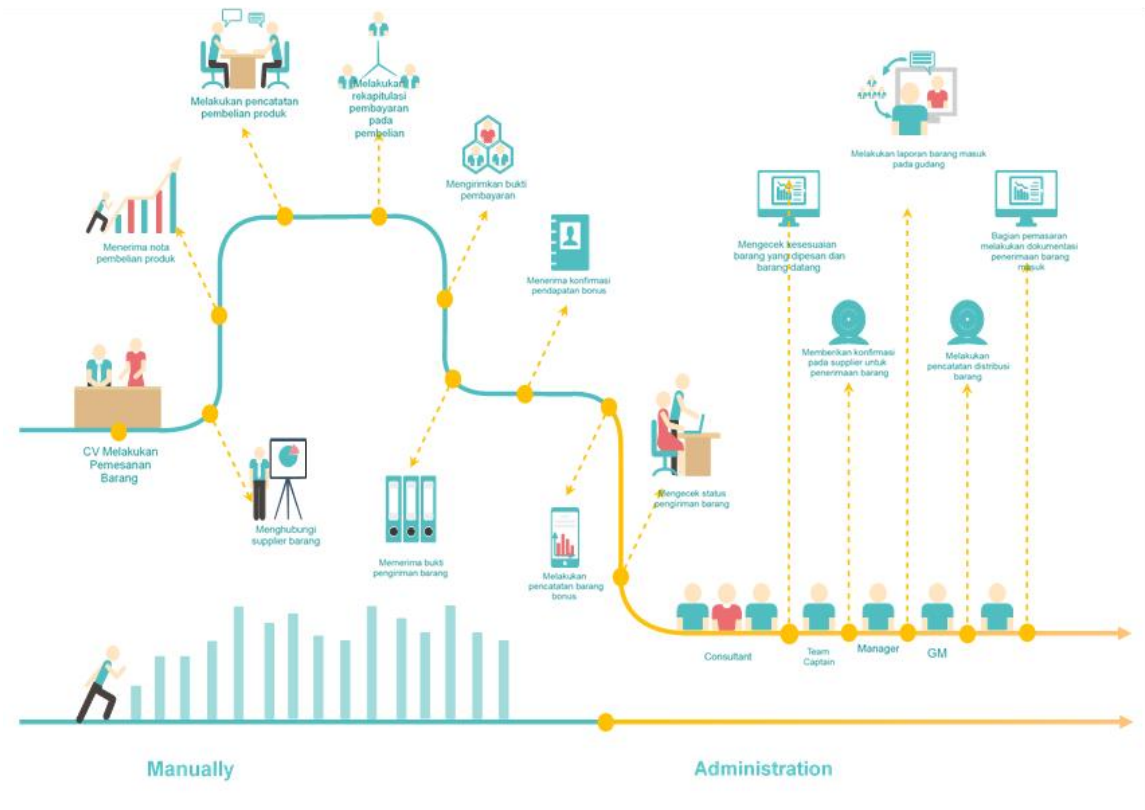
Melakukan pencatatan pembelian produk

Melakukan rekapitulasi pembayaran pada pembelian

Mengirimkan bukti pembayaran

Menerima nota pembelian produk

Menerima konfirmasi pendapatan bonus

Melakukan laporan barang masuk pada gudang

Mengecek kesesuaian barang yang dipesan dan barang datang

Bagian pemasaran melakukan dokumentasi penerimaan barang masuk

Memberikan konfirmasi pada supplier untuk penerimaan barang

Melakukan pencatatan distribusi barang

CV Melakukan Pemesanan Barang

Menghubungi supplier barang

Memerima bukti pengiriman barang

Melakukan pencatatan barang bonus

Mengecek status pengiriman barang

Consultant

Team Captain

Manager

GM

Manually

Administration